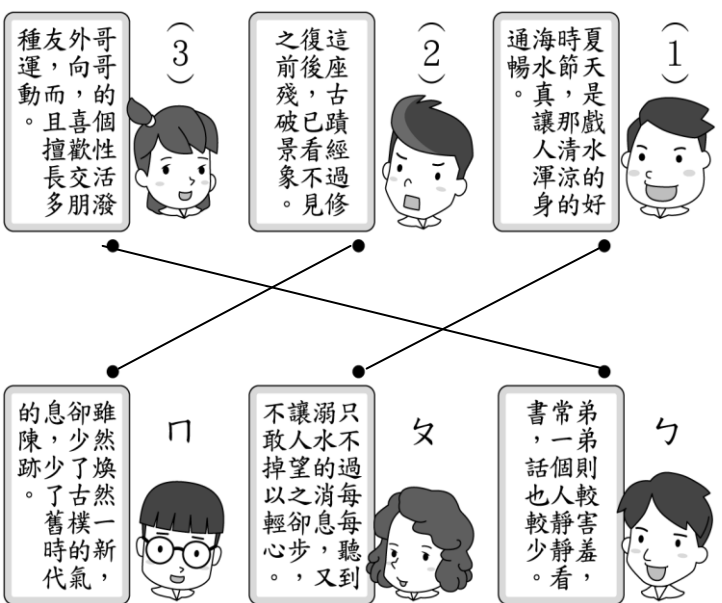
（1）

夏天是戲水的好時節，那清涼的海水真讓人渾身通暢。

（2）

這座古蹟經過修復已看不見之前後殘破景象。

（3）

哥哥的個性活外向，喜歡交朋友，而且擅長多種運動。

ㄅ

弟弟則較害羞，常一個人靜靜看書，話也較少。

ㄆ

只不過每每聽到溺水的消息，又讓人望之卻步，不敢掉以輕心。

ㄇ

雖然煥然一新，卻少了古樸的氣息，少了舊時代的陳跡。